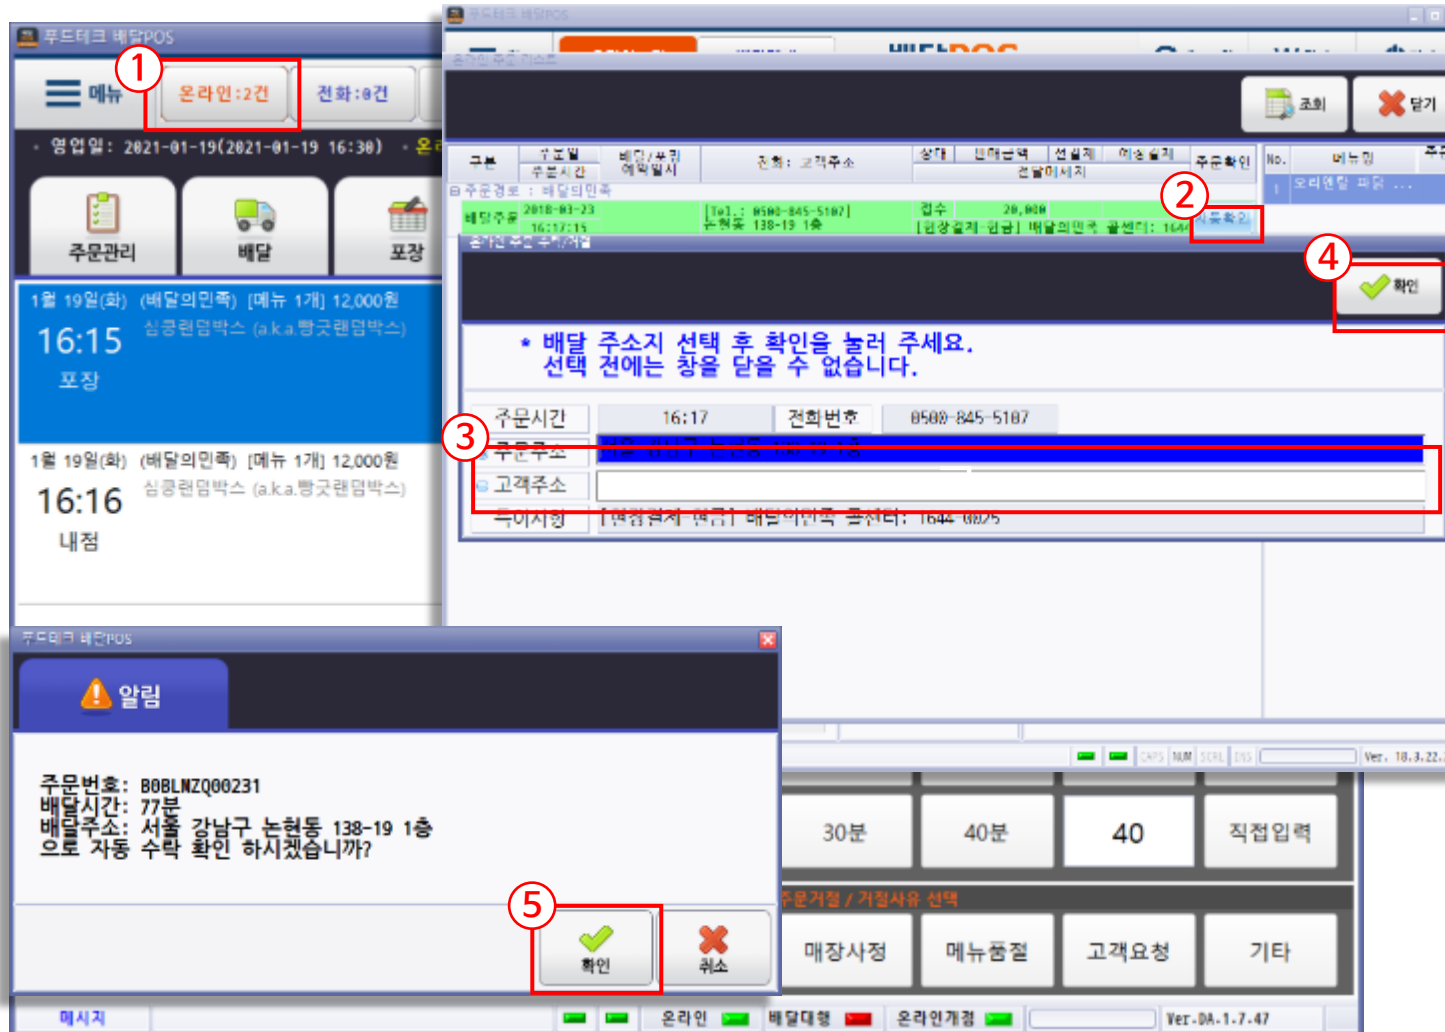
푸드테크 배달POS

1

메뉴

온라인:2건

전화:0건

영업일: 2021-01-19(2021-01-19 16:30)

주문관리

배달

포장

1월 19일(화) (배달의민족) [메뉴 1개] 12,000원

16:15

싱글런덤박스 (a.k.a.빵굿랜덤박스)

포장

1월 19일(화) (배달의민족) [메뉴 1개] 12,000원

16:16

싱글런덤박스 (a.k.a.빵굿랜덤박스)

내점

푸드테크 배달POS

배달POS

조회

닫기

구분

주문일 주문시간

배달/포장 예약일시

전화: 고객주소

상태

판매금액

전달메세지

주문확인

No.

메뉴명

주문경로 : 배달의민족

배달주문

2018-03-23 16:17:15

[Tel.: 0500-845-5107] 논현동 138-19 1층

접수

20,000

[현장결제-현금] 배달의민족 콜센터: 1644

2

주문확인

1 오리엔탈 파닭 ...

4

확인

• 배달 주소지 선택 후 확인을 눌러 주세요. 선택 전에는 창을 닫을 수 없습니다.

주문시간

16:17

전화번호

0500-845-5107

3

주문주소

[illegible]

고객주소

특이사항

[현장결제-현금] 배달의민족 콜센터: 1644-0025

Ver. 18.3.22.

푸드테크 배달POS

알림

주문번호: B0BLNZQ00231
배달시간: 77분
배달주소: 서울 강남구 논현동 138-19 1층
으로 자동 수락 확인 하시겠습니까?

5

확인

취소

30분

40분

40

직접입력

주문거절 / 거절사유 선택

매장사정

메뉴품절

고객요청

기타

메시지

온라인

배달대행

온라인개점

Ver-DA-1.7.47